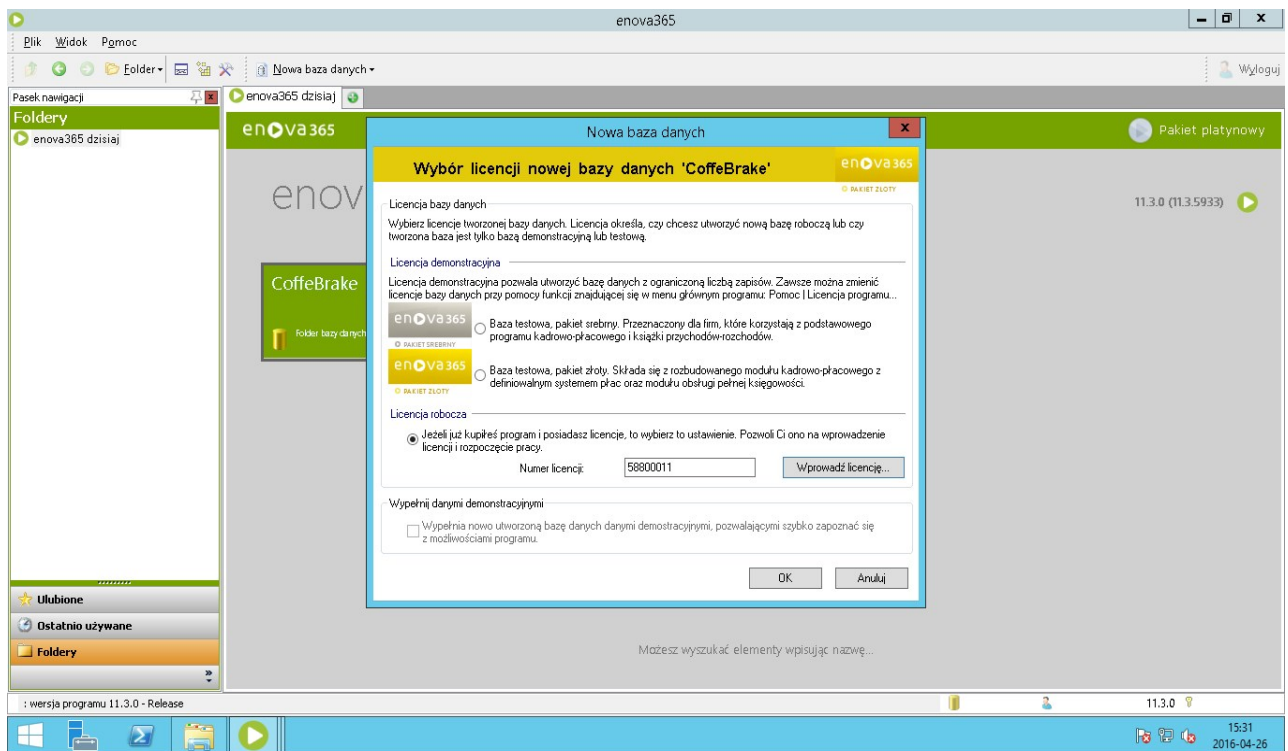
enova365

Plik Widok Pomoc

Folder Nowa baza danych

Wyloguj

Pasek nawigacji

Foldery

enova365 dzisiaj

enova365 dzisiaj

enova365

Pakiet platnowy

enov

11.3.0 (11.3.5933)

CoffeBrake

Folder bazy danych

Nowa baza danych

Wybór licencji nowej bazy danych 'CoffeBrake'

enova365
PAKIET ZŁOTY

Licencja bazy danych

Wybierz licencje tworzonej bazy danych. Licencja określa, czy chcesz utworzyć nową bazę roboczą lub czy tworzona baza jest tylko bazą demonstracyjną lub testową.

Licencja demonstracyjna

Licencja demonstracyjna pozwala utworzyć bazę danych z ograniczoną liczbą zapisów. Zawsze można zmienić licencje bazy danych przy pomocy funkcji znajdującej się w menu głównym programu: Pomoc | Licencja programu...

enova365
PAKIET SREBRNY

Baza testowa, pakiet srebrny. Przeznaczony dla firm, które korzystają z podstawowego programu kadrowo-płacowego i książki przychodów-rozchodów.

enova365
PAKIET ZŁOTY

Baza testowa, pakiet złoty. Składa się z rozbudowanego modułu kadrowo-płacowego z definiowalnym systemem płac oraz modułu obsługi pełnej księgowości.

Licencja robocza

Jeżeli już kupiłeś program i posiadasz licencje, to wybierz to ustawienie. Pozwoli Ci ono na wprowadzenie licencji i rozpoczęcie pracy.

Numer licencji: 58800011

Wprowadź licencję...

Wypełnij danymi demonstracyjnymi

Wypełnia nowo utworzoną bazę danych danymi demostracyjnymi, pozwalającymi szybko zapoznać się z możliwościami programu.

OK Anuluj

Ulubione

Ostatnio używane

Foldery

Możesz wyszukać elementy wpisując nazwę...

: wersja programu 11.3.0 - Release

11.3.0

15:31
2016-04-26